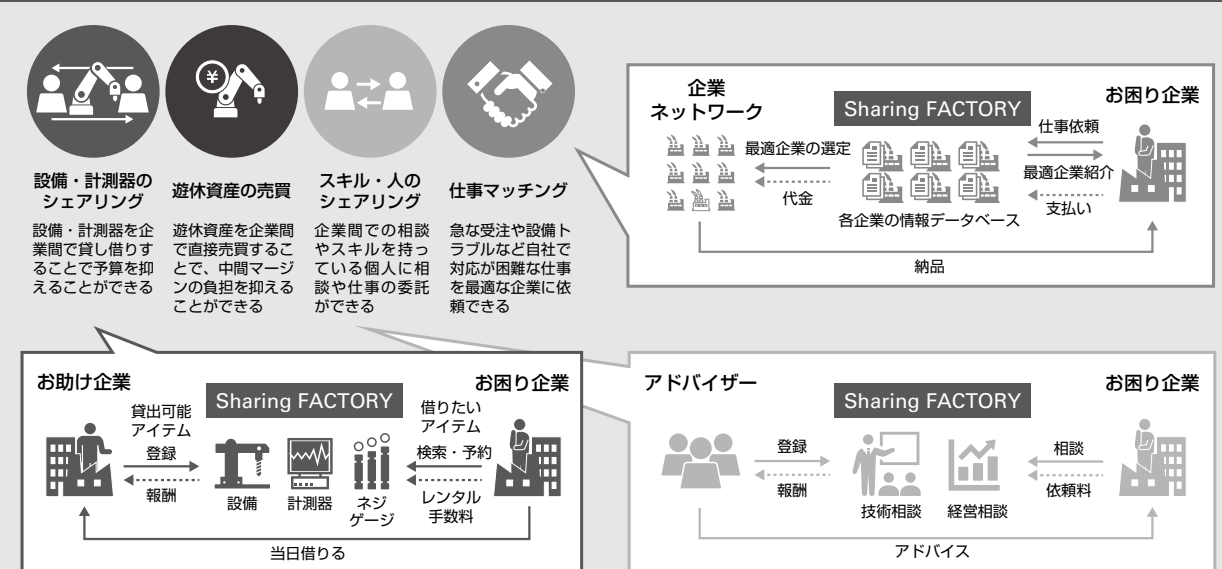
設備・計測器のシェアリング

設備・計測器を企業間で貸し借りすることで予算を抑えることができる

遊休資産の売買

遊休資産を企業間で直接売買することで、中間マージンの負担を抑えることができる

スキル・人のシェアリング

企業間での相談やスキルを持っている個人に相談や仕事の委託ができる

仕事マッチング

急な受注や設備トラブルなど自社で対応が困難な仕事を最適な企業に依頼できる

企業ネットワーク

Sharing FACTORY

お困り企業

最適企業の選定

代金

各企業の情報データベース

仕事依頼

最適企業紹介

支払い

納品

お助け企業

Sharing FACTORY

お困り企業

貸出可能アイテム

登録

報酬

設備

計測器

ネジゲージ

借りたいアイテム

検索・予約

レンタル手数料

当日借りる

アドバイザー

Sharing FACTORY

お困り企業

登録

報酬

技術相談

経営相談

相談

依頼料

アドバイス